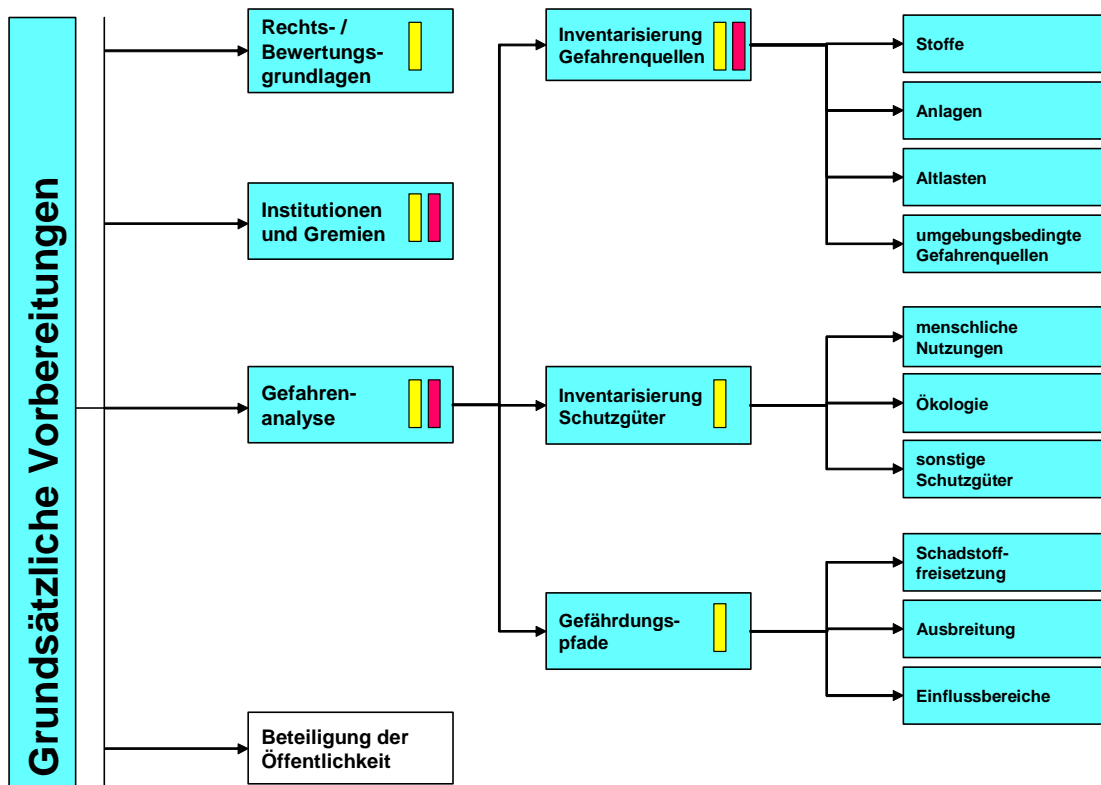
Grundsätzliche Vorbereitungen

Rechts- / Bewertungsgrundlagen

Institutionen und Gremien

Gefahrenanalyse

Beteiligung der Öffentlichkeit

Inventarisierung Gefahrenquellen

Inventarisierung Schutzgüter

Gefährdungspfade

Stoffe

Anlagen

Altlasten

umgebungsbedingte Gefahrenquellen

menschliche Nutzungen

Ökologie

sonstige Schutzgüter

Schadstofffreisetzung

Ausbreitung

Einflussbereiche